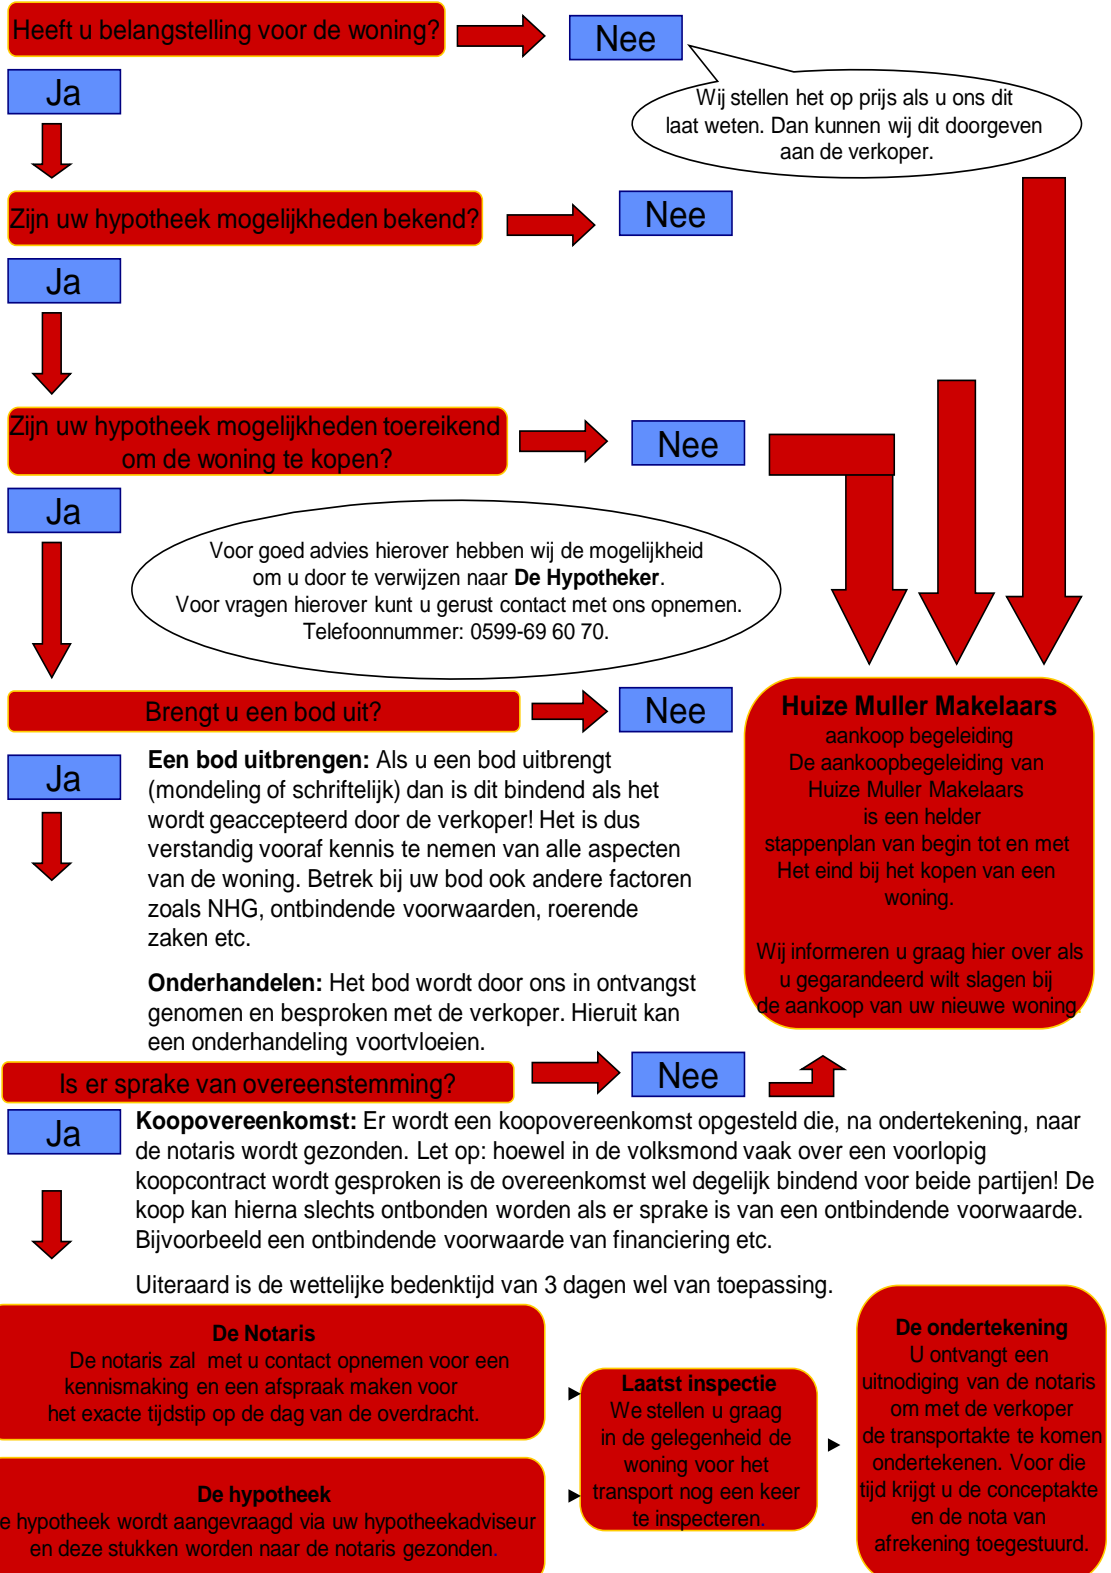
Heeft u belangstelling voor de woning?

Nee

Wij stellen het op prijs als u ons dit laat weten. Dan kunnen wij dit doorgeven aan de verkoper.

Ja

Zijn uw hypotheek mogelijkheden bekend?

Nee

Ja

Zijn uw hypotheek mogelijkheden toereikend om de woning te kopen?

Nee

Ja

Voor goed advies hierover hebben wij de mogelijkheid om u door te verwijzen naar **De Hypotheker**. Voor vragen hierover kunt u gerust contact met ons opnemen. Telefoonnummer: 0599-69 60 70.

Brengt u een bod uit?

Nee

Huize Muller Makelaars
aankoop begeleiding
De aankoopbegeleiding van Huize Muller Makelaars is een helder stappenplan van begin tot en met Het eind bij het kopen van een woning.

Wij informeren u graag hier over als u gegarandeerd wilt slagen bij de aankoop van uw nieuwe woning.

Ja

**Een bod uitbrengen:** Als u een bod uitbrengt (mondeling of schriftelijk) dan is dit bindend als het wordt geaccepteerd door de verkoper! Het is dus verstandig vooraf kennis te nemen van alle aspecten van de woning. Betrek bij uw bod ook andere factoren zoals NHG, ontbindende voorwaarden, roerende zaken etc.

**Onderhandelen:** Het bod wordt door ons in ontvangst genomen en besproken met de verkoper. Hieruit kan een onderhandeling voortvloeien.

Is er sprake van overeenstemming?

Nee

Ja

**Koopovereenkomst:** Er wordt een koopovereenkomst opgesteld die, na ondertekening, naar de notaris wordt gezonden. Let op: hoewel in de volksmond vaak over een voorlopig koopcontract wordt gesproken is de overeenkomst wel degelijk bindend voor beide partijen! De koop kan hierna slechts ontbonden worden als er sprake is van een ontbindende voorwaarde. Bijvoorbeeld een ontbindende voorwaarde van financiering etc.

Uiteraard is de wettelijke bedenktijd van 3 dagen wel van toepassing.

De Notaris
De notaris zal met u contact opnemen voor een kennismaking en een afspraak maken voor het exacte tijdstip op de dag van de overdracht.

De hypotheek
e hypotheek wordt aangevraagd via uw hypotheekadviseur en deze stukken worden naar de notaris gezonden.

Laatst inspectie
We stellen u graag in de gelegenheid de woning voor het transport nog een keer te inspecteren.

De ondertekening
U ontvangt een uitnodiging van de notaris om met de verkoper de transportakte te komen ondertekenen. Voor die tijd krijgt u de conceptakte en de nota van afrekening toegestuurd.